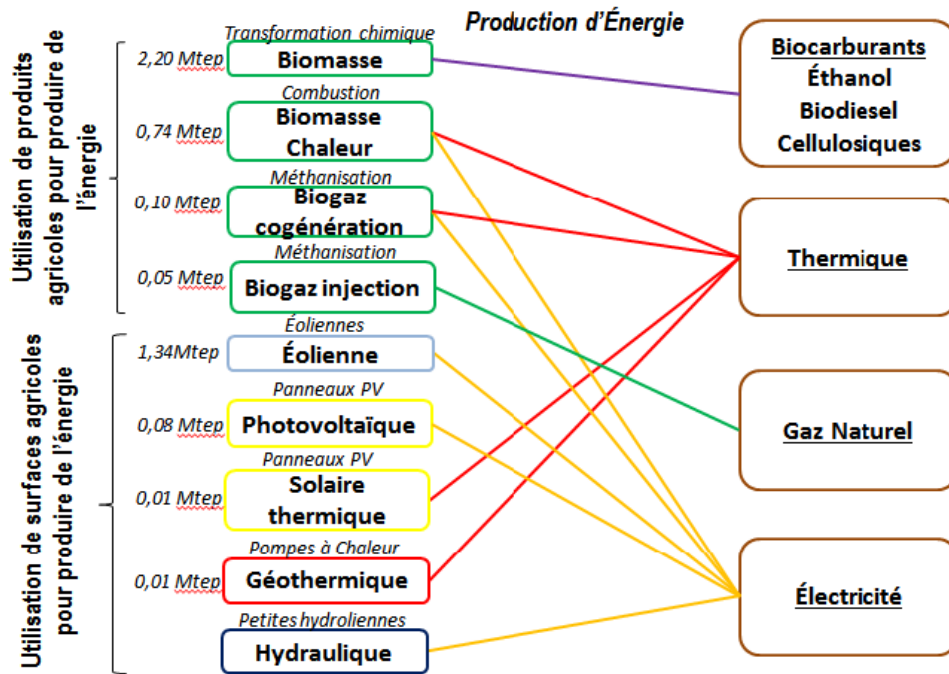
Production d'Énergie

Utilisation de produits agricoles pour produire de l'énergie

Transformation chimique
2,20 Mtep Biomasse

Combustion
0,74 Mtep Biomasse Chaleur

Méthanisation
0,10 Mtep Biogaz cogénération

Méthanisation
0,05 Mtep Biogaz injection

Utilisation de surfaces agricoles pour produire de l'énergie

Éoliennes
1,34Mtep Éolienne

Panneaux PV
0,08 Mtep Photovoltaïque

Panneaux PV
0,01 Mtep Solaire thermique

Pompes à Chaleur
0,01 Mtep Géothermique

Petites hydroliennes
Hydraulique

Biocarburants
Éthanol
Biodiesel
Cellulosiques

Thermique

Gaz Naturel

Électricité